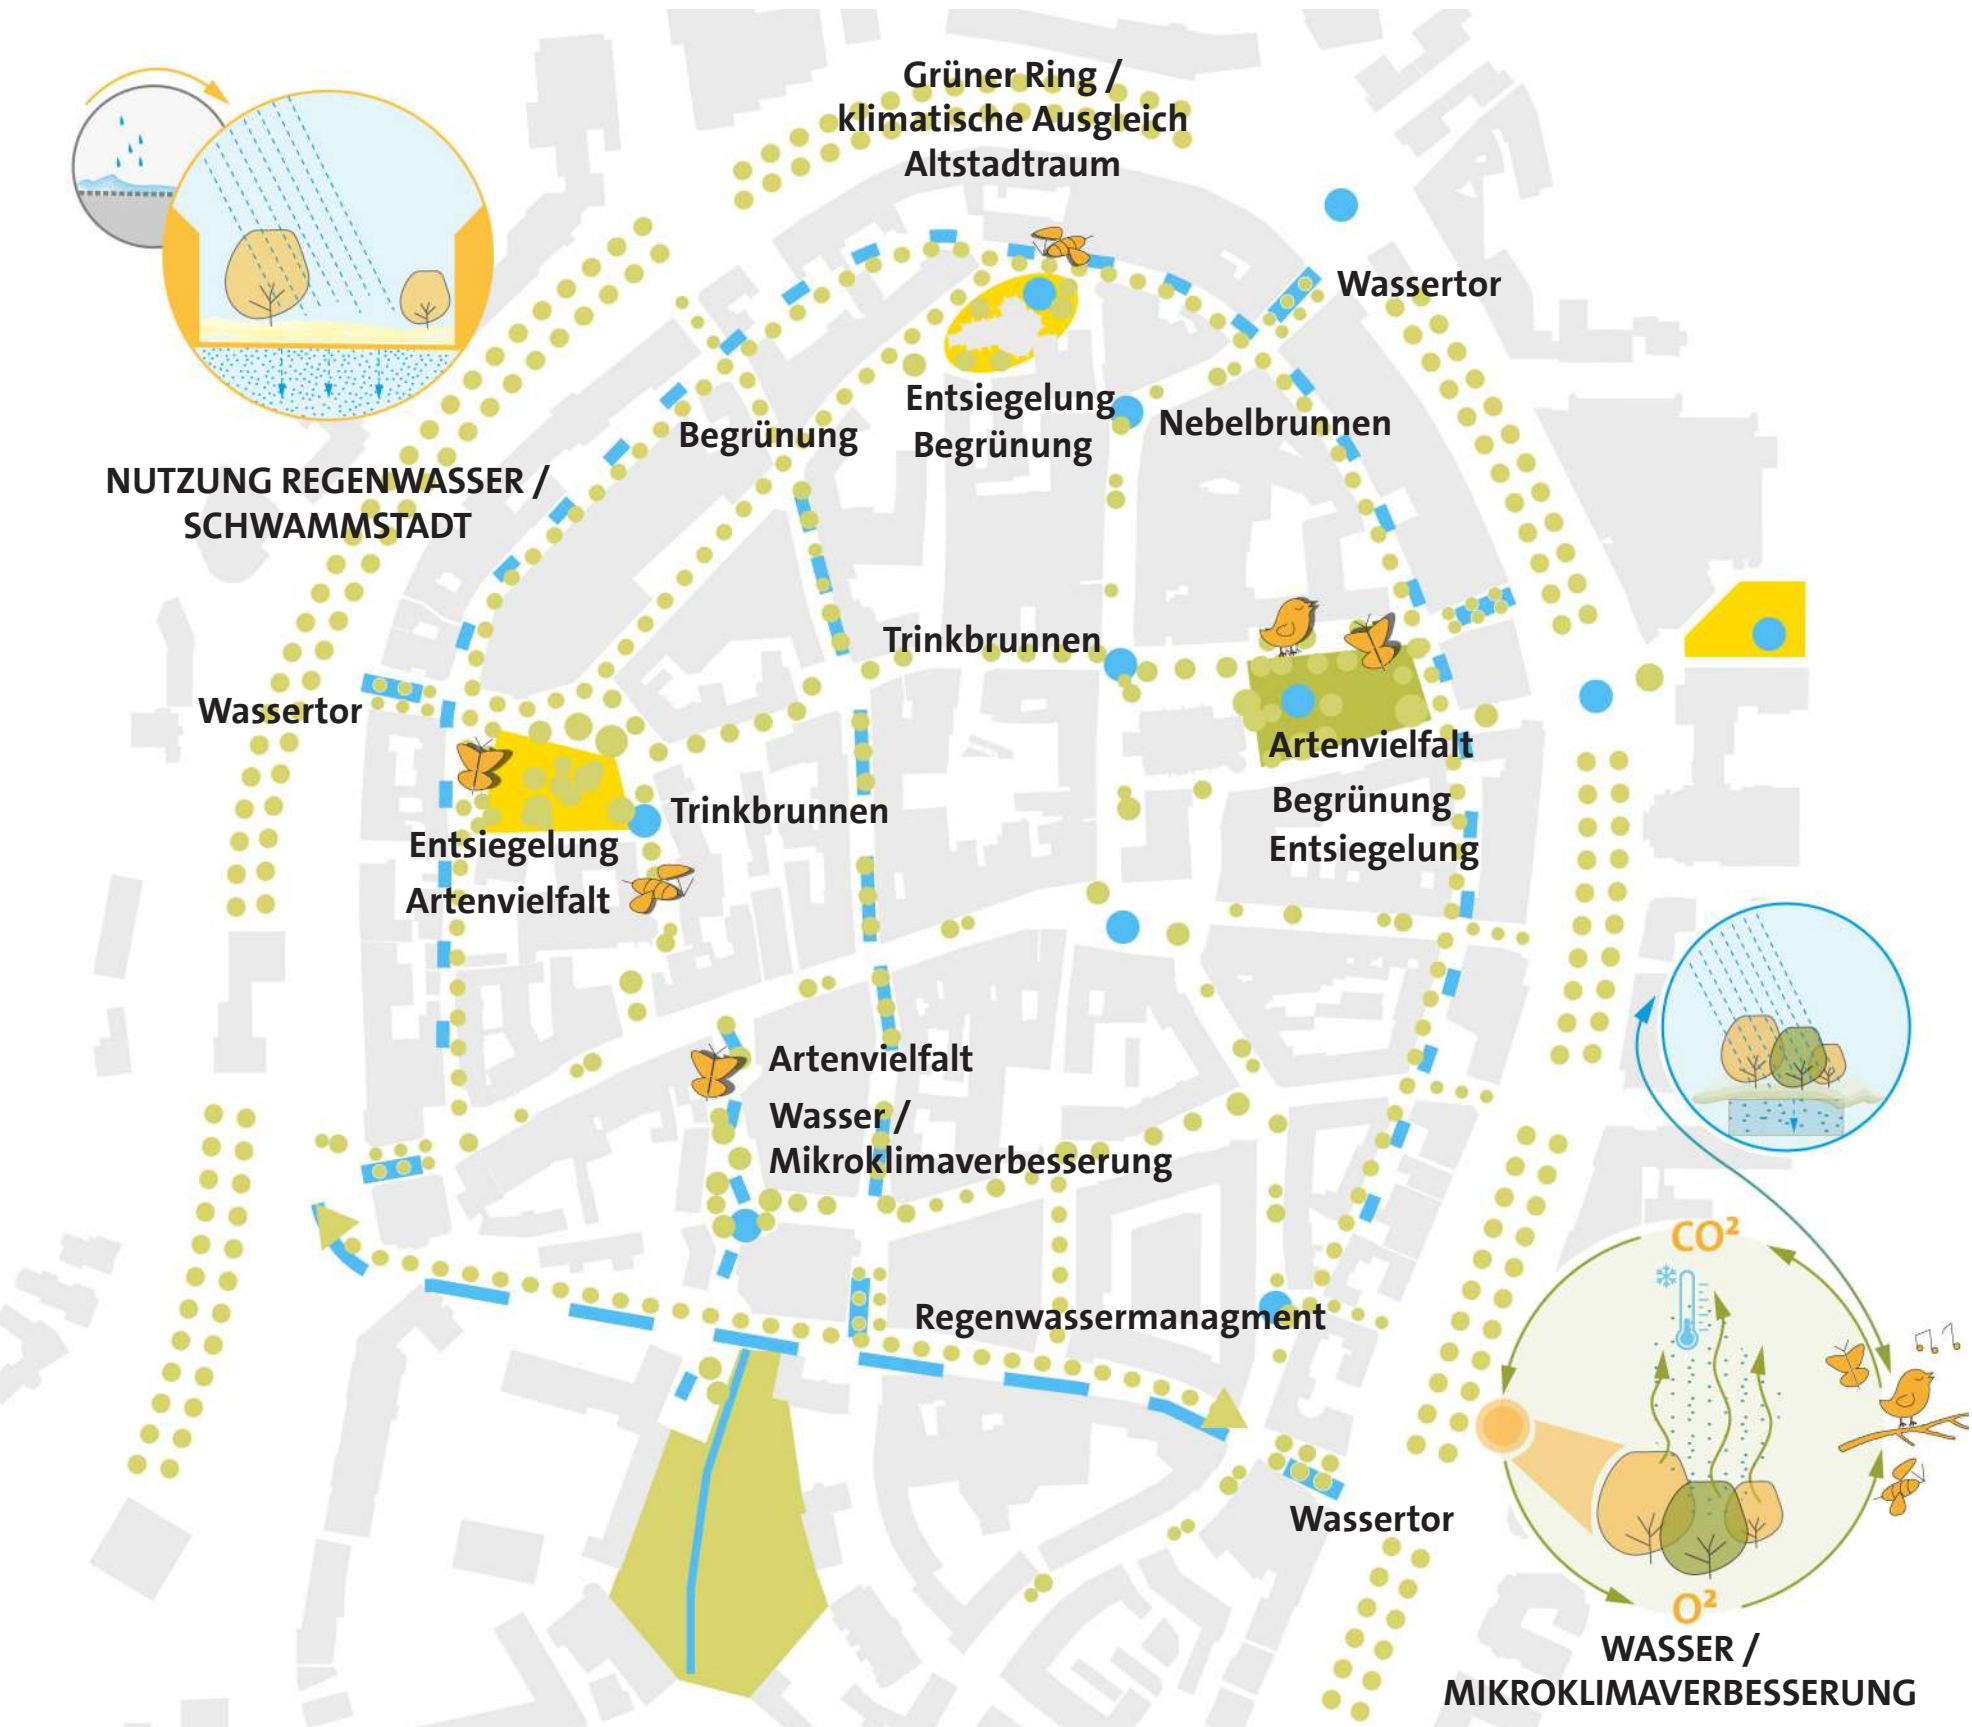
Grüner Ring / klimatische Ausgleich Altstadtraum

Wassertor

NUTZUNG REGENWASSER / SCHWAMMSTADT

Begrünung

Entsiegelung Begrünung

Nebelbrunnen

Trinkbrunnen

Wassertor

Artenvielfalt Begrünung Entsiegelung

Trinkbrunnen

Entsiegelung Artenvielfalt

Artenvielfalt Wasser / Mikroklimaverbesserung

Regenwassermanagment

Wassertor

$CO^2$

$O^2$

WASSER / MIKROKLIMAVERBESSERUNG